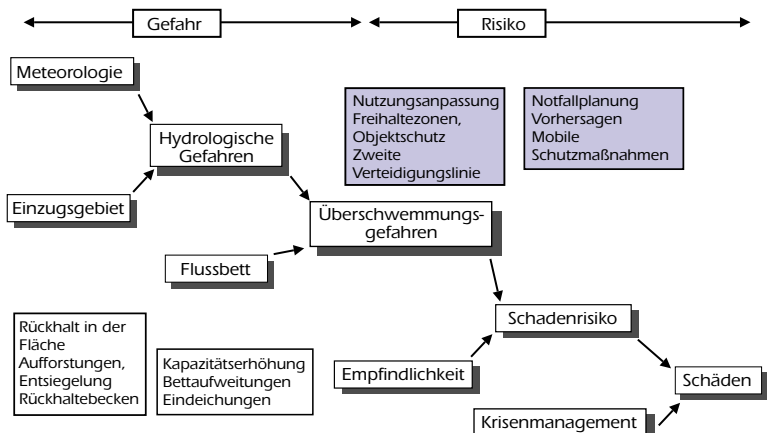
Gefahr

Risiko

Meteorologie

Hydrologische Gefahren

Einzugsgebiet

Nutzungsanpassung
Freihaltezonen,
Objektschutz
Zweite
Verteidigungslinie

Notfallplanung
Vorhersagen
Mobile
Schutzmaßnahmen

Überschwemmungsgefahren

Flussbett

Rückhalt in der Fläche
Aufforstungen,
Entsiegelung
Rückhaltebecken

Kapazitätserhöhung
Bettaufweitungen
Eindeichungen

Schadenrisiko

Empfindlichkeit

Schäden

Krisenmanagement